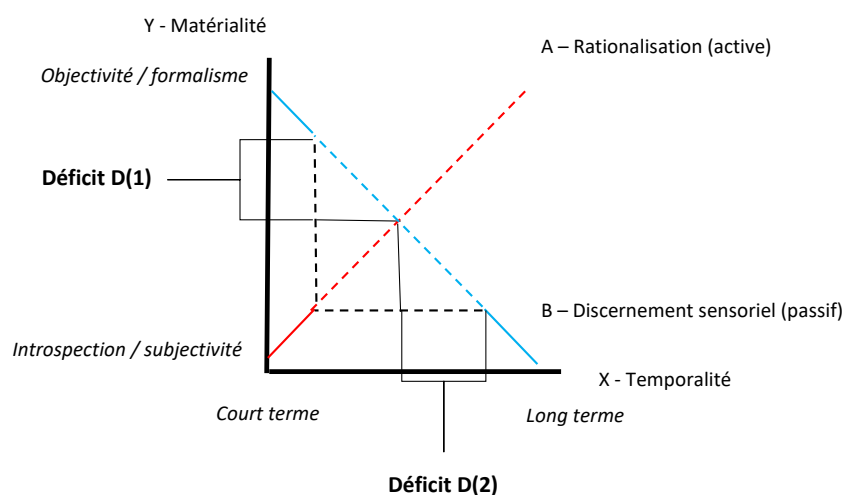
Y - Matérialité

A – Rationalisation (active)

Objectivité / formalisme

Déficit D(1)

B – Discernement sensoriel (passif)

Introspection / subjectivité

X - Temporalité

Court terme

Long terme

Déficit D(2)